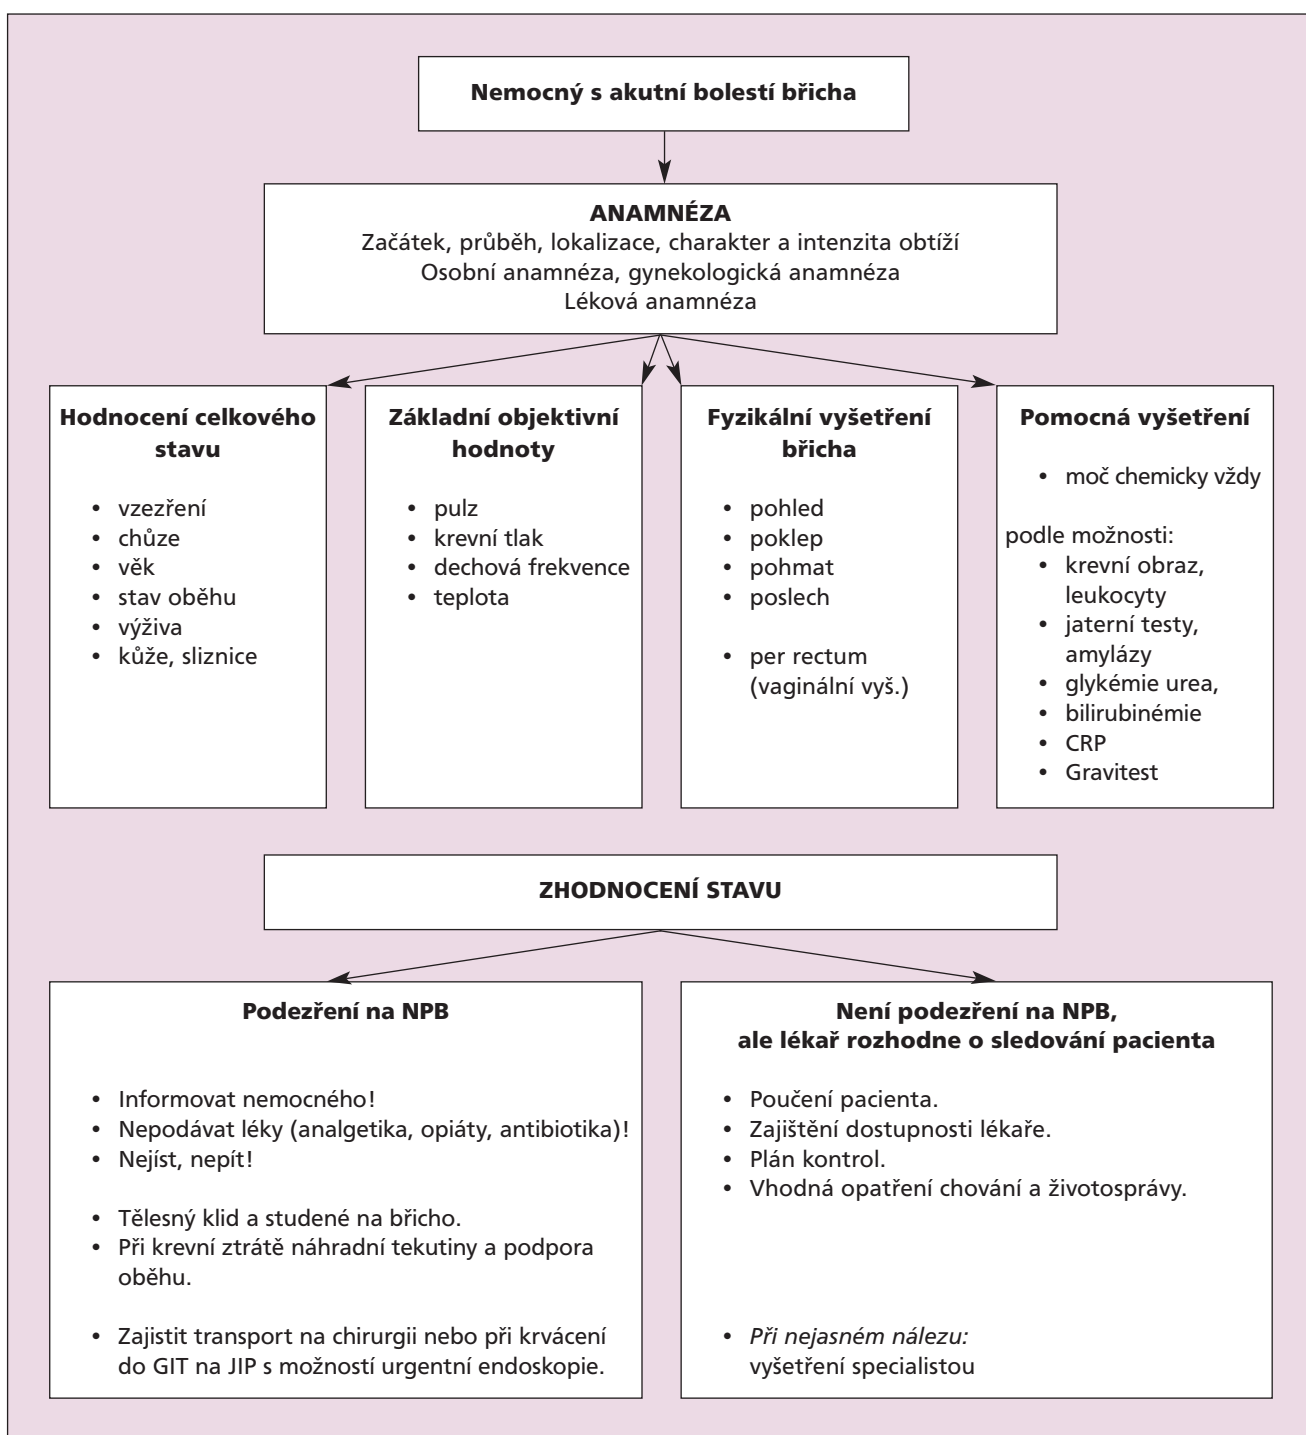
**Nemocný s akutní bolestí břicha**

**ANAMNÉZA**
Začátek, průběh, lokalizace, charakter a intenzita obtíží
Osobní anamnéza, gynekologická anamnéza
Léková anamnéza

**Hodnocení celkového stavu**

- vzezření
- chůze
- věk
- stav oběhu
- výživa
- kůže, sliznice

**Základní objektivní hodnoty**

- pulz
- krevní tlak
- dechová frekvence
- teplota

**Fyzikální vyšetření břicha**

- pohled
- poklep
- pohmat
- poslech

- per rectum (vaginální vyš.)

**Pomocná vyšetření**

- moč chemicky vždy

podle možnosti:
- krevní obraz, leukocyty
- jaterní testy, amylázy
- glykémie urea,
- bilirubinémie
- CRP
- Gravitest

**ZHODNOCENÍ STAVU**

**Podezření na NPB**

- Informovat nemocného!
- Nepodávat léky (analgetika, opiáty, antibiotika)!
- Nejíst, nepít!

- Tělesný klid a studené na břicho.
- Při krevní ztrátě náhradní tekutiny a podpora oběhu.

- Zajistit transport na chirurgii nebo při krvácení do GIT na JIP s možností urgentní endoskopie.

**Není podezření na NPB, ale lékař rozhodne o sledování pacienta**

- Poučení pacienta.
- Zajištění dostupnosti lékaře.
- Plán kontrol.
- Vhodná opatření chování a životosprávy.

- *Při nejasném nálezu:* vyšetření specialistou